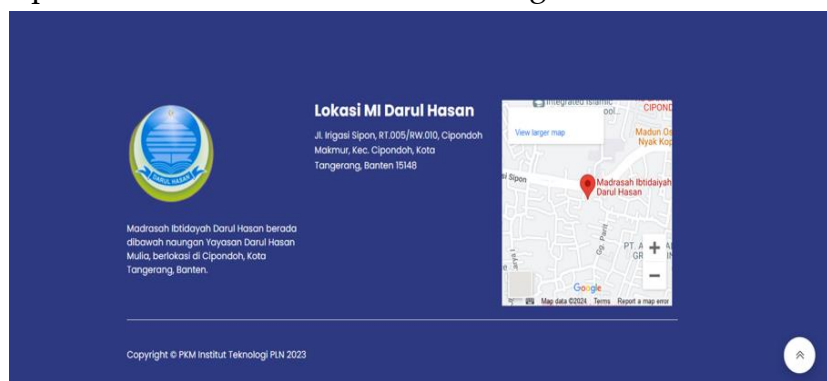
DARUL HASAN

Madrasah Ibtidayah Darul Hasan berada dibawah naungan Yayasan Darul Hasan Mulia, berlokasi di Cipondoh, Kota Tangerang, Banten.

Lokasi MI Darul Hasan

Jl. Irigasi Sipon, RT.005/RW.010, Cipondoh Makmur, Kec. Cipondoh, Kota Tangerang, Banten 15148

Integrated Islamic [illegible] ool
CIPOND
View larger map
Madun O
Nyak Kop
Sipon
Madrasah Ibtidaiyah Darul Hasan
Gg. Pariti
PT. A
GR
+
−
Google
Map data ©2024 Terms Report a map error

Copyright © PKM Institut Teknologi PLN 2023